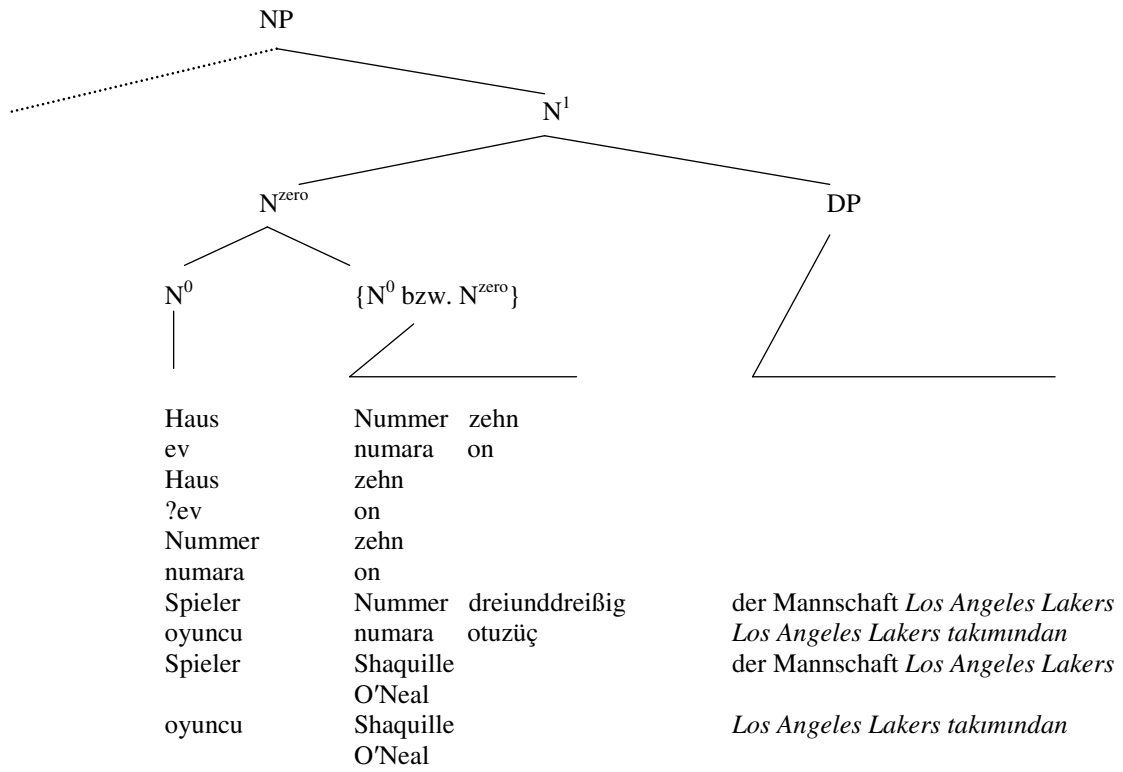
NP

$N^1$

$N^{zero}$

DP

$N^0$

$\{N^0$ bzw. $N^{zero}\}$

| | | |
|---|---|---|
| Haus | Nummer zehn | |
| ev | numara on | |
| Haus | zehn | |
| ?ev | on | |
| Nummer | zehn | |
| numara | on | |
| Spieler | Nummer dreiunddreißig | der Mannschaft *Los Angeles Lakers* |
| oyuncu | numara otuzüç | *Los Angeles Lakers takımından* |
| Spieler | Shaquille O′Neal | der Mannschaft *Los Angeles Lakers* |
| oyuncu | Shaquille O′Neal | *Los Angeles Lakers takımından* |